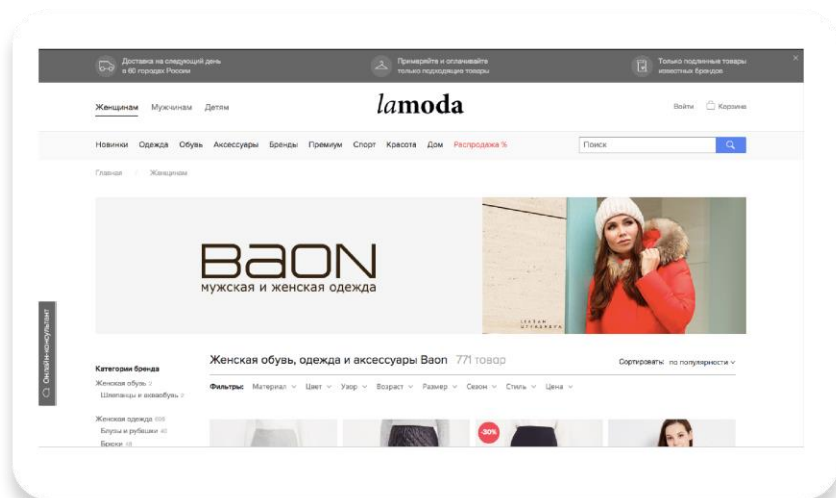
Доставка на следующий день в 60 городах России

Примеряйте и оплачивайте только подходящие товары

Только подлинные товары известных брендов

Женщинам Мужчинам Детям

lamoda

Войти Корзина

Новинки Одежда Обувь Аксессуары Бренды Премиум Спорт Красота Дом Распродажа %

Поиск

Главная / Женщинам

BaON
мужская и женская одежда

Онлайн-консультант

Категории бренда
Женская обувь 2
Шлепанцы и вьетнамки 2

Женская одежда 659
Блузы и рубашки 40
Брюки 48

Женская обувь, одежда и аксессуары Baon 771 товар

Сортировать: по популярности

Фильтры: Материал Цвет Узор Возраст Размер Сезон Стиль Цена

-30%